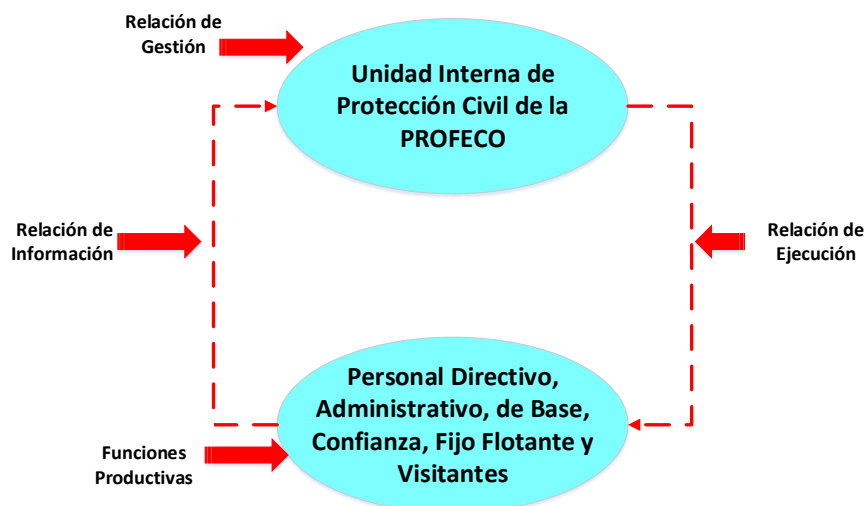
Relación de Gestión

Unidad Interna de Protección Civil de la PROFECO

Relación de Información

Relación de Ejecución

Personal Directivo, Administrativo, de Base, Confianza, Fijo Flotante y Visitantes

Funciones Productivas